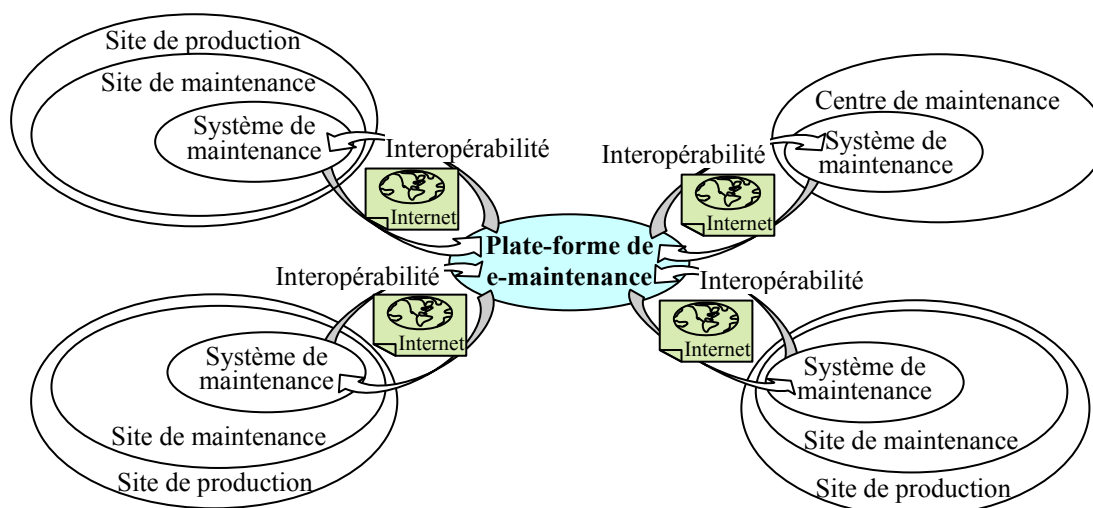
Site de production

Site de maintenance

Système de maintenance

Interopérabilité

Internet

Centre de maintenance

Système de maintenance

Interopérabilité

Internet

Plate-forme de e-maintenance

Interopérabilité

Internet

Interopérabilité

Internet

Système de maintenance

Site de maintenance

Site de production

Système de maintenance

Site de maintenance

Site de production